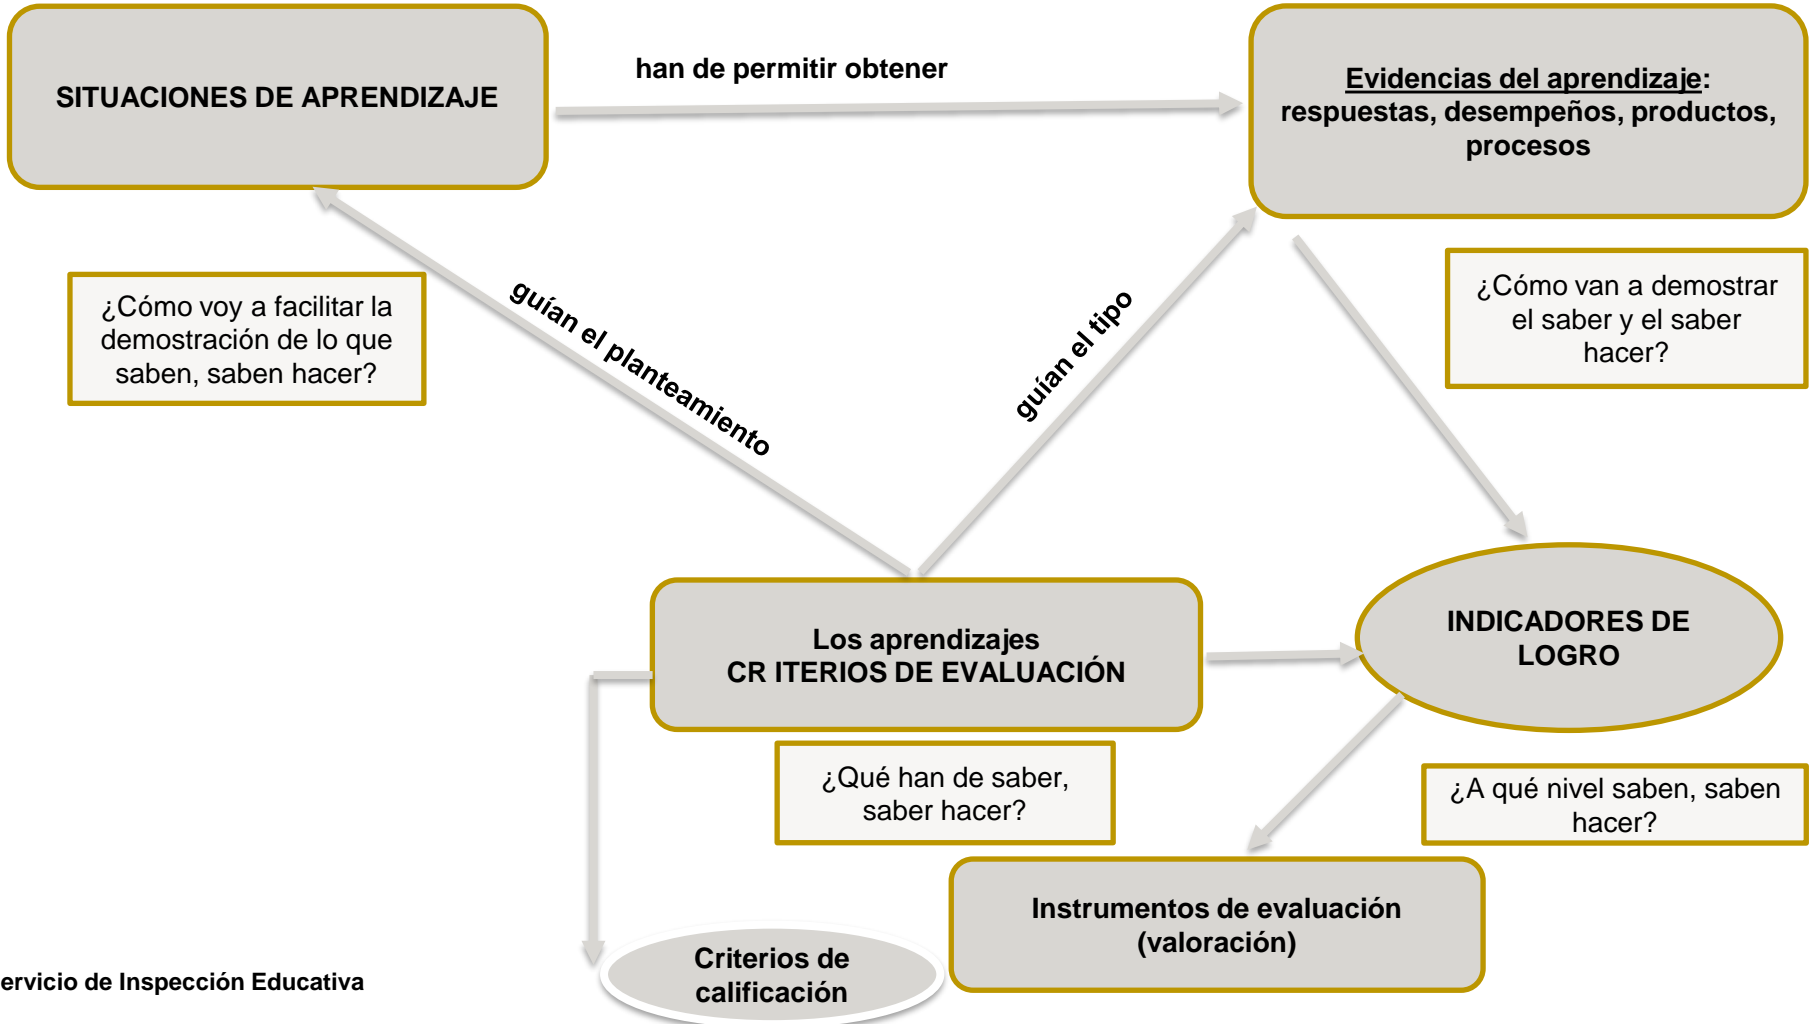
SITUACIONES DE APRENDIZAJE

han de permitir obtener

Evidencias del aprendizaje: respuestas, desempeños, productos, procesos

¿Cómo voy a facilitar la demostración de lo que saben, saben hacer?

guían el planteamiento

guían el tipo

¿Cómo van a demostrar el saber y el saber hacer?

Los aprendizajes
CR ITERIOS DE EVALUACIÓN

INDICADORES DE LOGRO

¿Qué han de saber, saber hacer?

¿A qué nivel saben, saben hacer?

Instrumentos de evaluación (valoración)

Criterios de calificación

ervicio de Inspección Educativa